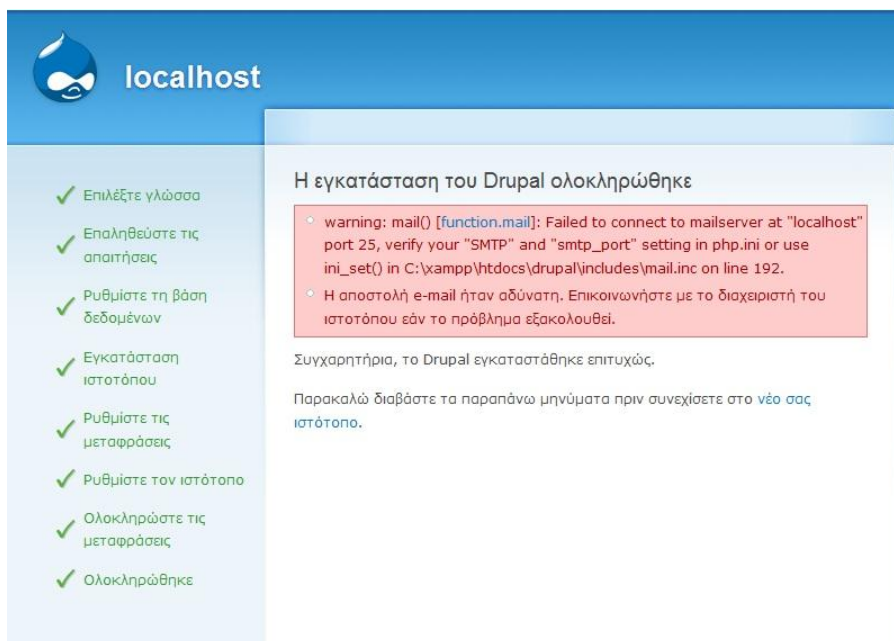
localhost

Επιλέξτε γλώσσα

Επαληθεύστε τις απαιτήσεις

Ρυθμίστε τη βάση δεδομένων

Εγκατάσταση ιστοτόπου

Ρυθμίστε τις μεταφράσεις

Ρυθμίστε τον ιστότοπο

Ολοκληρώστε τις μεταφράσεις

Ολοκληρώθηκε

Η εγκατάσταση του Drupal ολοκληρώθηκε

warning: mail() [function.mail]: Failed to connect to mailserver at "localhost" port 25, verify your "SMTP" and "smtp_port" setting in php.ini or use ini_set() in C:\xampp\htdocs\drupal\includes\mail.inc on line 192.

Η αποστολή e-mail ήταν αδύνατη. Επικοινωνήστε με το διαχειριστή του ιστοτόπου εάν το πρόβλημα εξακολουθεί.

Συγχαρητήρια, το Drupal εγκαταστάθηκε επιτυχώς.

Παρακαλώ διαβάστε τα παραπάνω μηνύματα πριν συνεχίσετε στο νέο σας ιστότοπο.